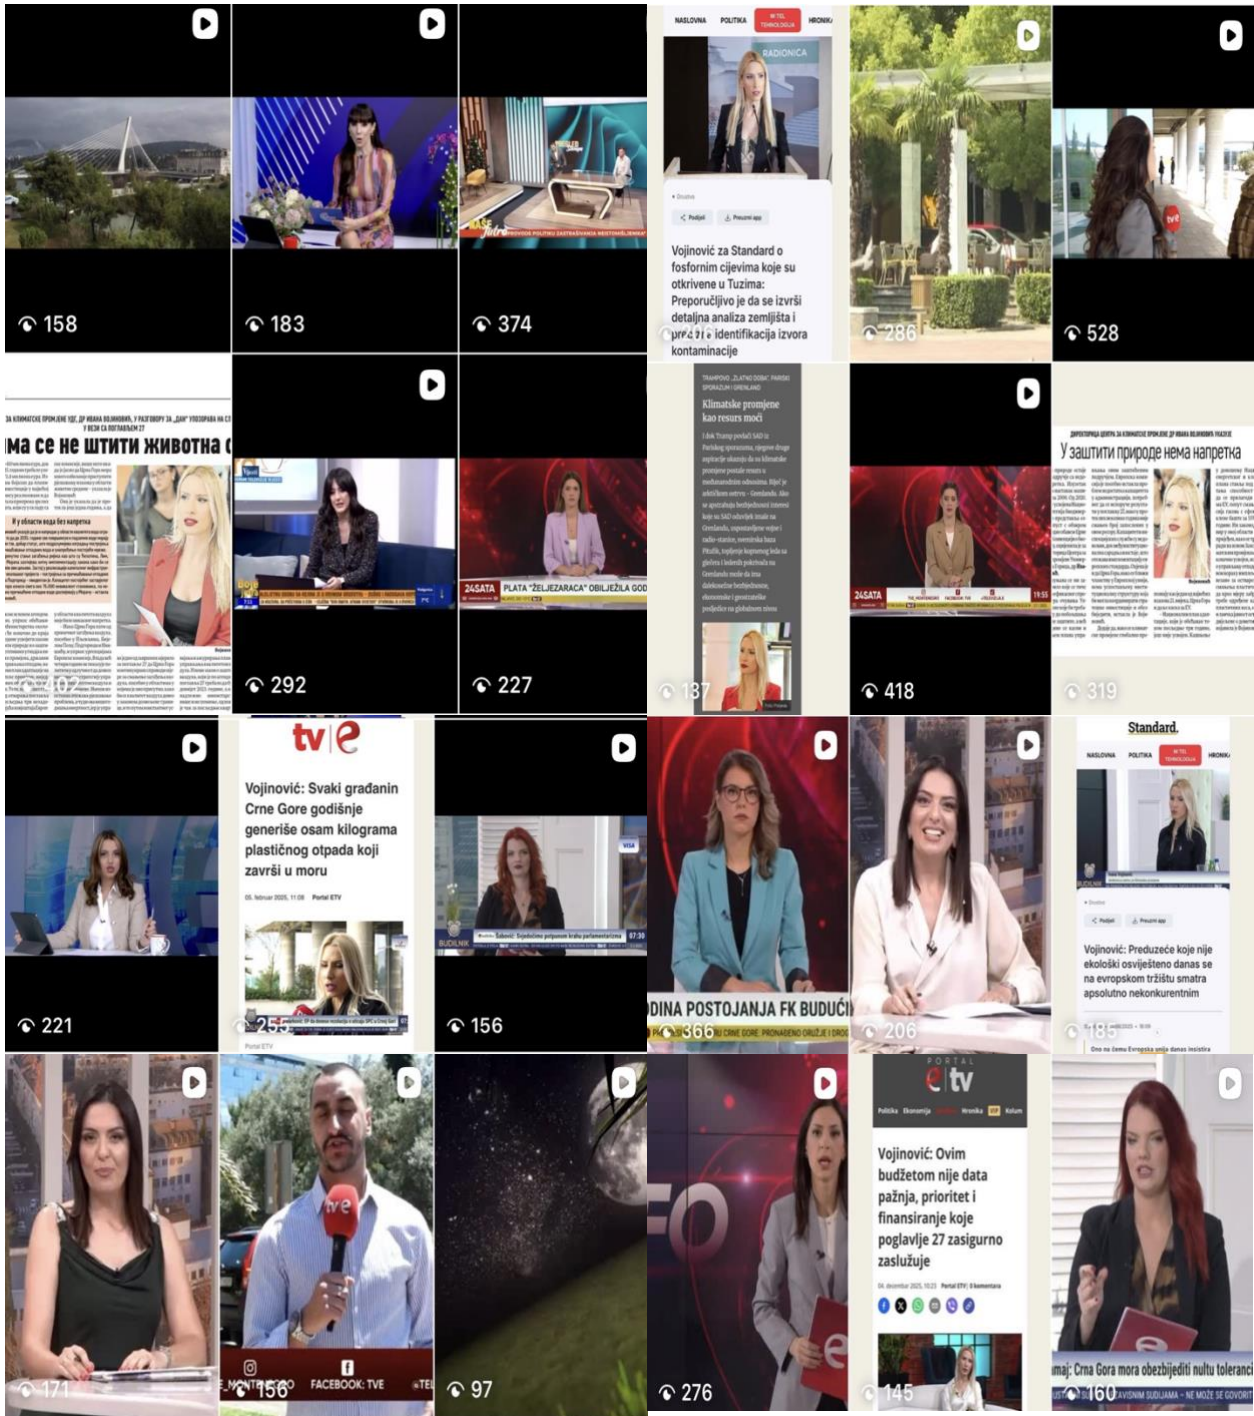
158

183

374

NASLOVNA POLITIKA HI-TECH TEHNOLOGIJA HRONIKA

RADIONICA

Podijeli Preuzmi app

Vojinović za Standard o fosfornim cijevima koje su otkrivene u Tuzima: Preporučljivo je da se izvrši detaljna analiza zemljišta i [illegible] identifikacija izvora kontaminacije

286

528

ма се не штити животна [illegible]

292

24SATA PLATA "ŽELJEZARACA" OBILJEŽILA GOD

227

Klimatske promjene kao resurs moći

137

24SATA

418

У заштити природе нема напретка

319

221

tv e

Vojinović: Svaki građanin Crne Gore godišnje generiše osam kilograma plastičnog otpada koji završi u moru

Portal ETV

253

BUDILNIK

156

DINA POSTOJANJA FK BUDUĆI

366

206

Standard.

NASLOVNA POLITIKA HI-TECH TEHNOLOGIJA HRONIKA

Podijeli Preuzmi app

Vojinović: Preduzeće koje nije ekološki osviješteno danas se na evropskom tržištu smatra apsolutno nekonkurentnim

185

171

FACEBOOK: TVE

156

97

276

PORTAL e tv

Vojinović: Ovim budžetom nije data pažnja, prioritet i finansiranje koje poglavlje 27 zasigurno zaslužuje

145

maj: Crna Gora mora obezbijediti nultu toleranc

160